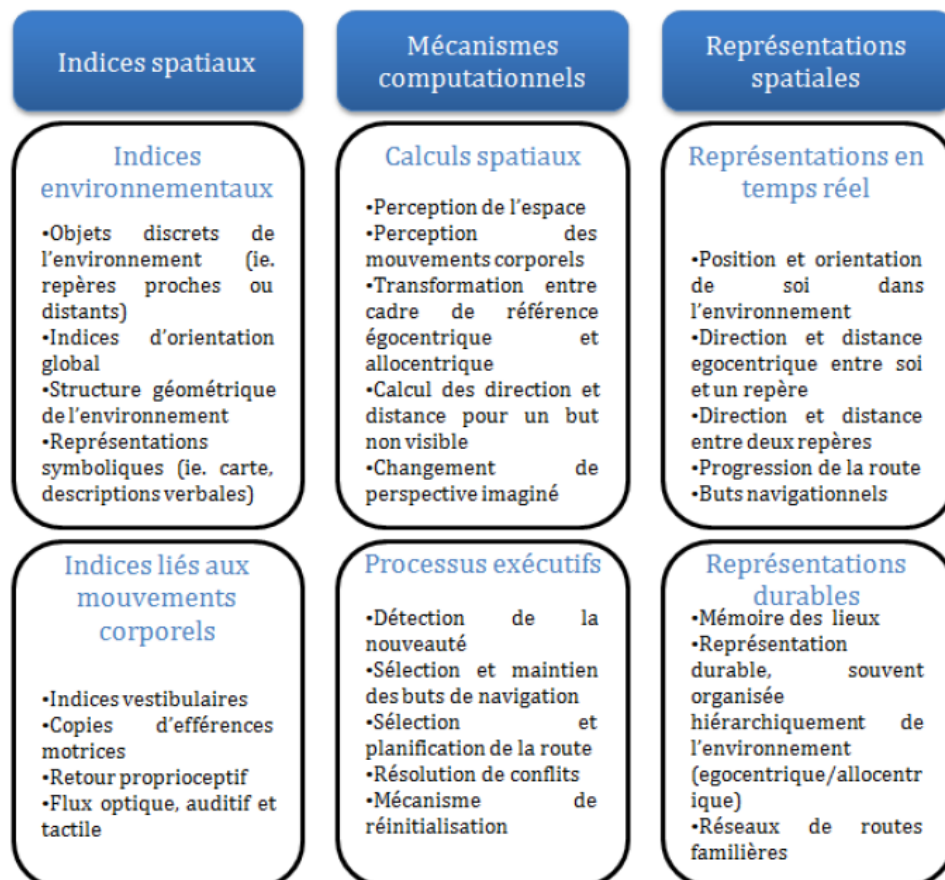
Indices spatiaux

Mécanismes computationnels

Représentations spatiales

Indices environnementaux

•Objets discrets de l'environnement (ie. repères proches ou distants)
•Indices d'orientation global
•Structure géométrique de l'environnement
•Représentations symboliques (ie. carte, descriptions verbales)

Calculs spatiaux

•Perception de l'espace
•Perception des mouvements corporels
•Transformation entre cadre de référence égocentrique et allocentrique
•Calcul des direction et distance pour un but non visible
•Changement de perspective imaginé

Représentations en temps réel

•Position et orientation de soi dans l'environnement
•Direction et distance egocentrique entre soi et un repère
•Direction et distance entre deux repères
•Progression de la route
•Buts navigationnels

Indices liés aux mouvements corporels

•Indices vestibulaires
•Copies d'efférences motrices
•Retour proprioceptif
•Flux optique, auditif et tactile

Processus exécutifs

•Détection de la nouveauté
•Sélection et maintien des buts de navigation
•Sélection et planification de la route
•Résolution de conflits
•Mécanisme de réinitialisation

Représentations durables

•Mémoire des lieux
•Représentation durable, souvent organisée hiérarchiquement de l'environnement (egocentrique/allocentrique)
•Réseaux de routes familières